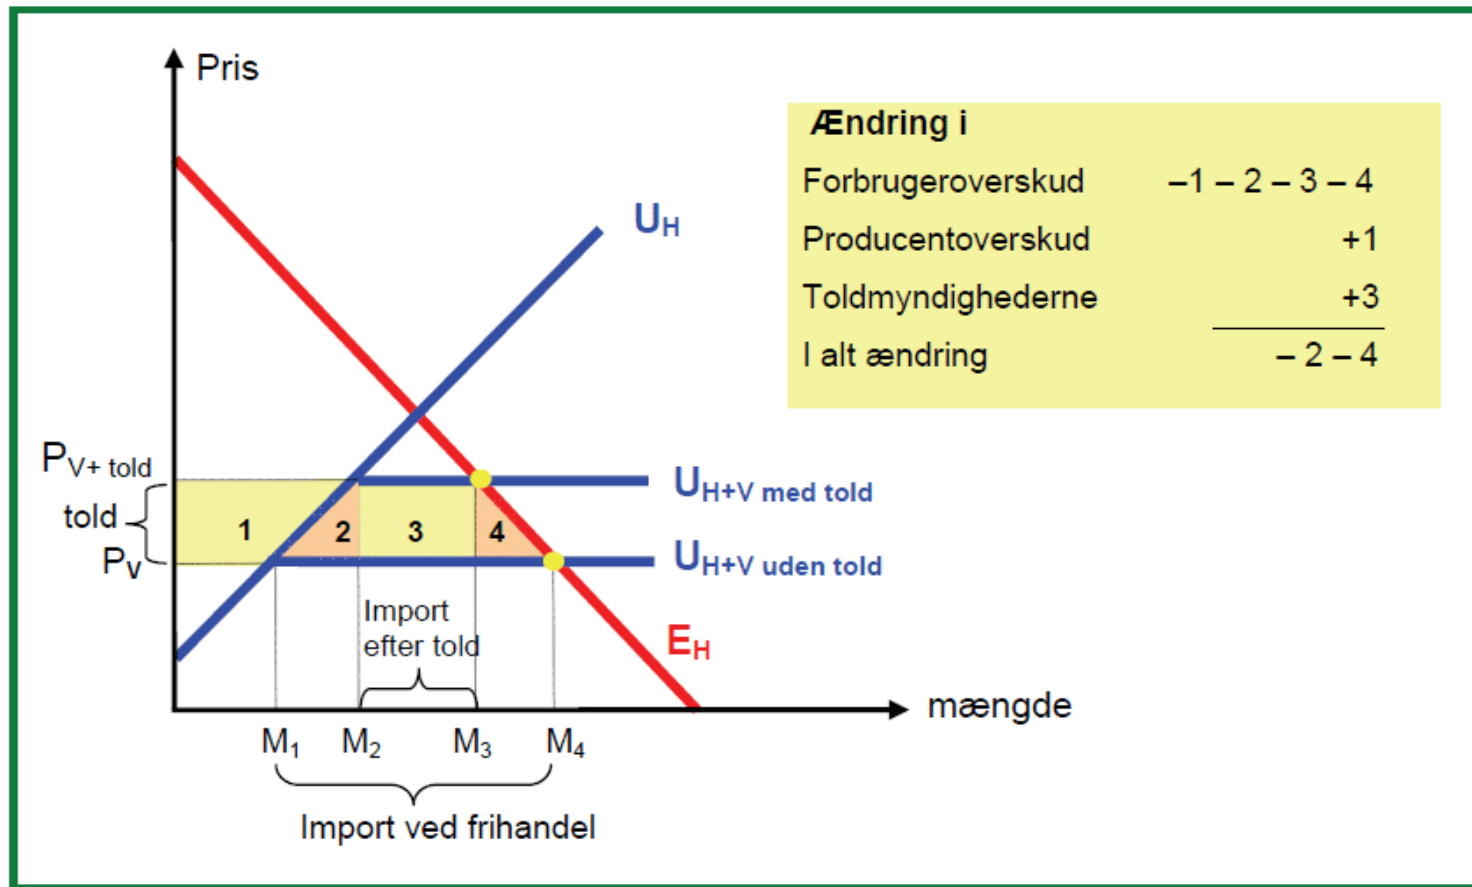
Pris

$U_H$

Ændring i

| | |
|---|---|
| Forbrugeroverskud | –1 – 2 – 3 – 4 |
| Producentoverskud | +1 |
| Toldmyndighederne | +3 |
| I alt ændring | – 2 – 4 |

$P_{V+ told}$

told

$P_V$

1 2 3 4

$U_{H+V}$ med told

$U_{H+V}$ uden told

Import efter told

$E_H$

mængde

$M_1$ $M_2$ $M_3$ $M_4$

Import ved frihandel